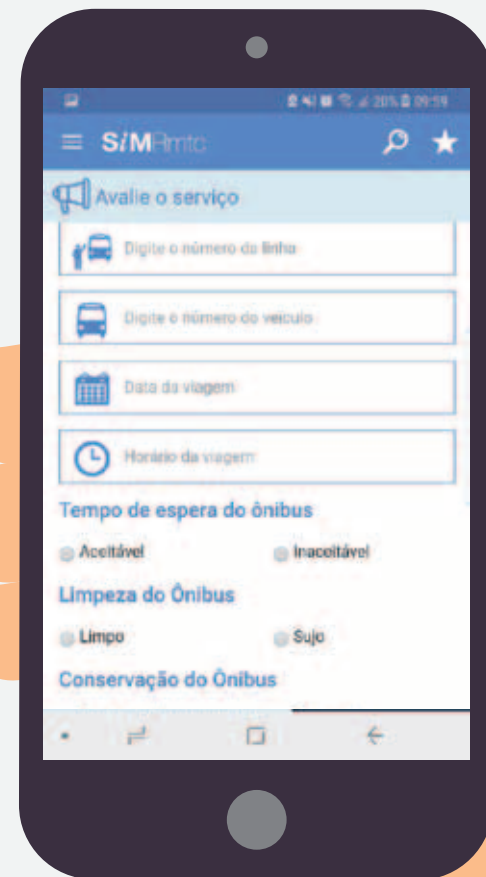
20% 09:59

SiMRmtc

Avalie o serviço

Digite o número da linha

Digite o número do veículo

Data da viagem

Horário da viagem

Tempo de espera do ônibus

Aceitável

Inaceitável

Limpeza do Ônibus

Limpo

Sujo

Conservação do Ônibus